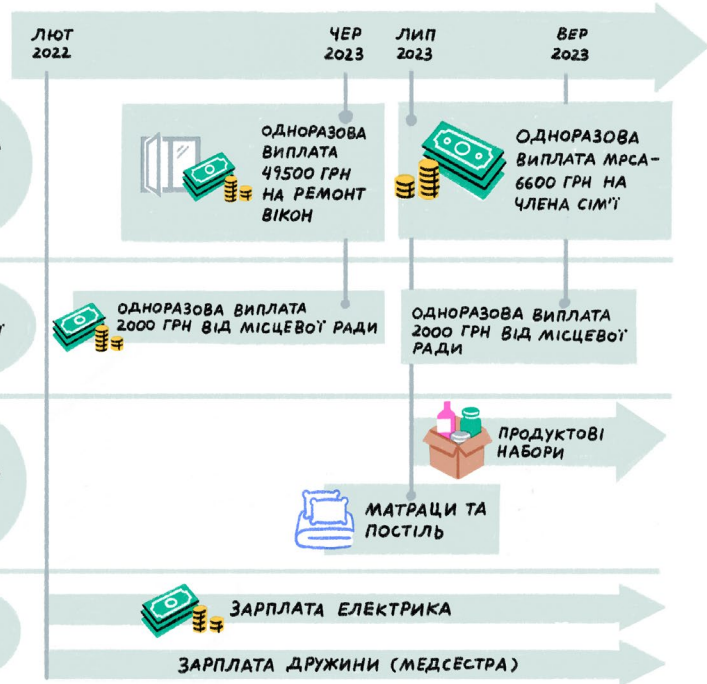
ЛЮТ 2022

ЧЕР 2023

ЛИП 2023

ВЕР 2023

ОДНОРАЗОВА ВИПЛАТА 49500 ГРН НА РЕМОНТ ВІКОН

ОДНОРАЗОВА ВИПЛАТА МРСА-6600 ГРН НА ЧЛЕНА СІМ'Ї

ОДНОРАЗОВА ВИПЛАТА 2000 ГРН ВІД МІСЦЕВОЇ РАДИ

ОДНОРАЗОВА ВИПЛАТА 2000 ГРН ВІД МІСЦЕВОЇ РАДИ

ПРОДУКТОВІ НАБОРИ

МАТРАЦИ ТА ПОСТІЛЬ

ЗАРПЛАТА ЕЛЕКТРИКА

ЗАРПЛАТА ДРУЖИНИ (МЕДСЕСТРА)